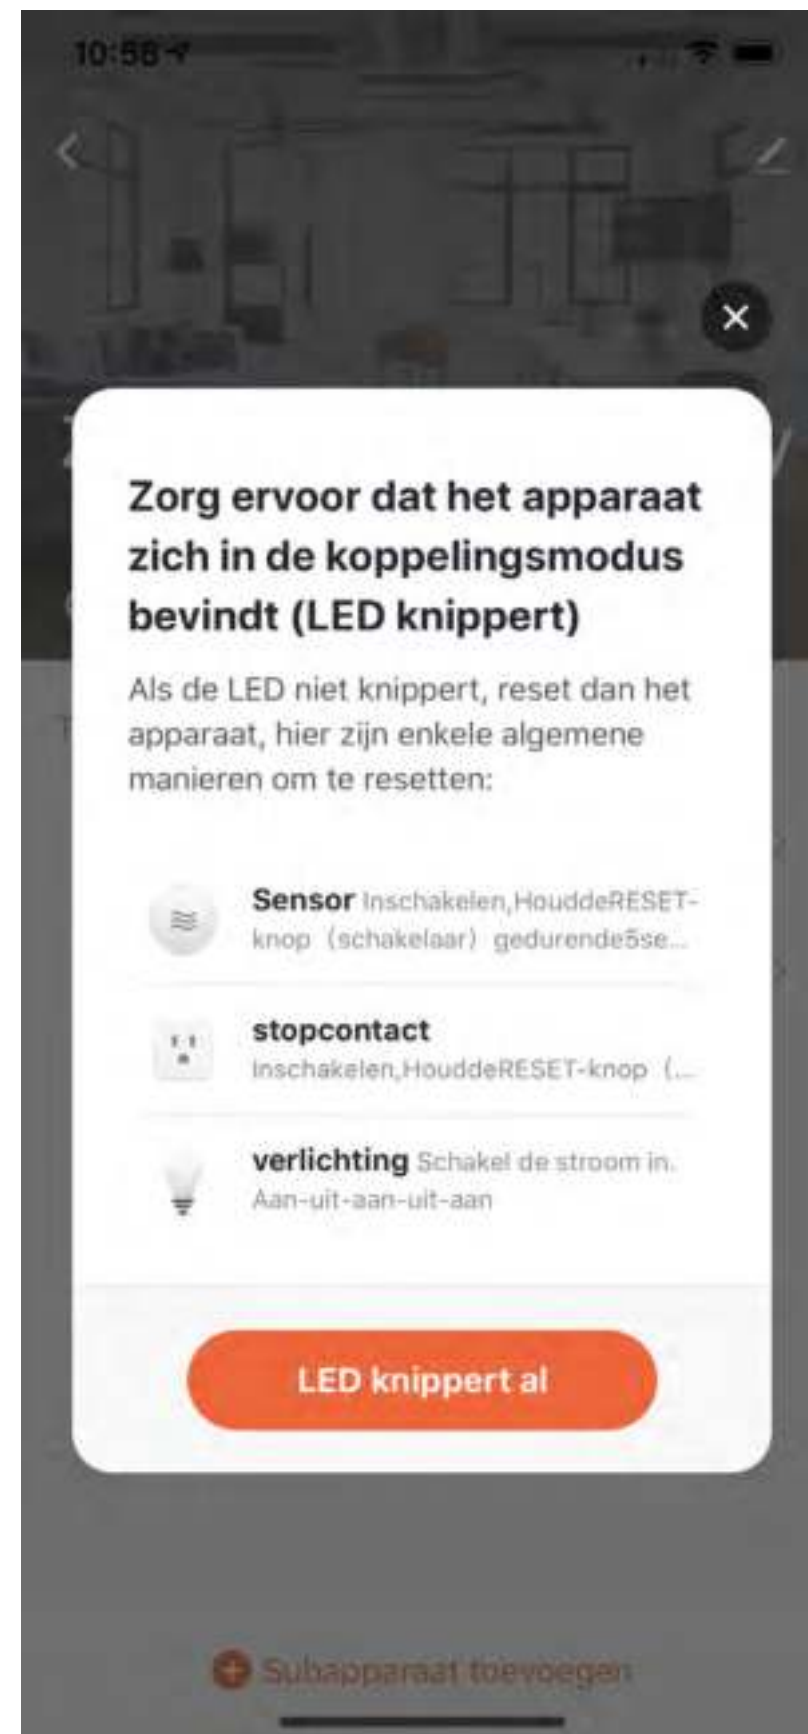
10:58

Zorg ervoor dat het apparaat zich in de koppelingsmodus bevindt (LED knippert)

Als de LED niet knippert, reset dan het apparaat, hier zijn enkele algemene manieren om te resetten:

Sensor Inschakelen,HouddeRESET-knop（schakelaar）gedurende5se...

stopcontact Inschakelen,HouddeRESET-knop（...

verlichting Schakel de stroom in. Aan-uit-aan-uit-aan

LED knippert al

Subapparaat toevoegen